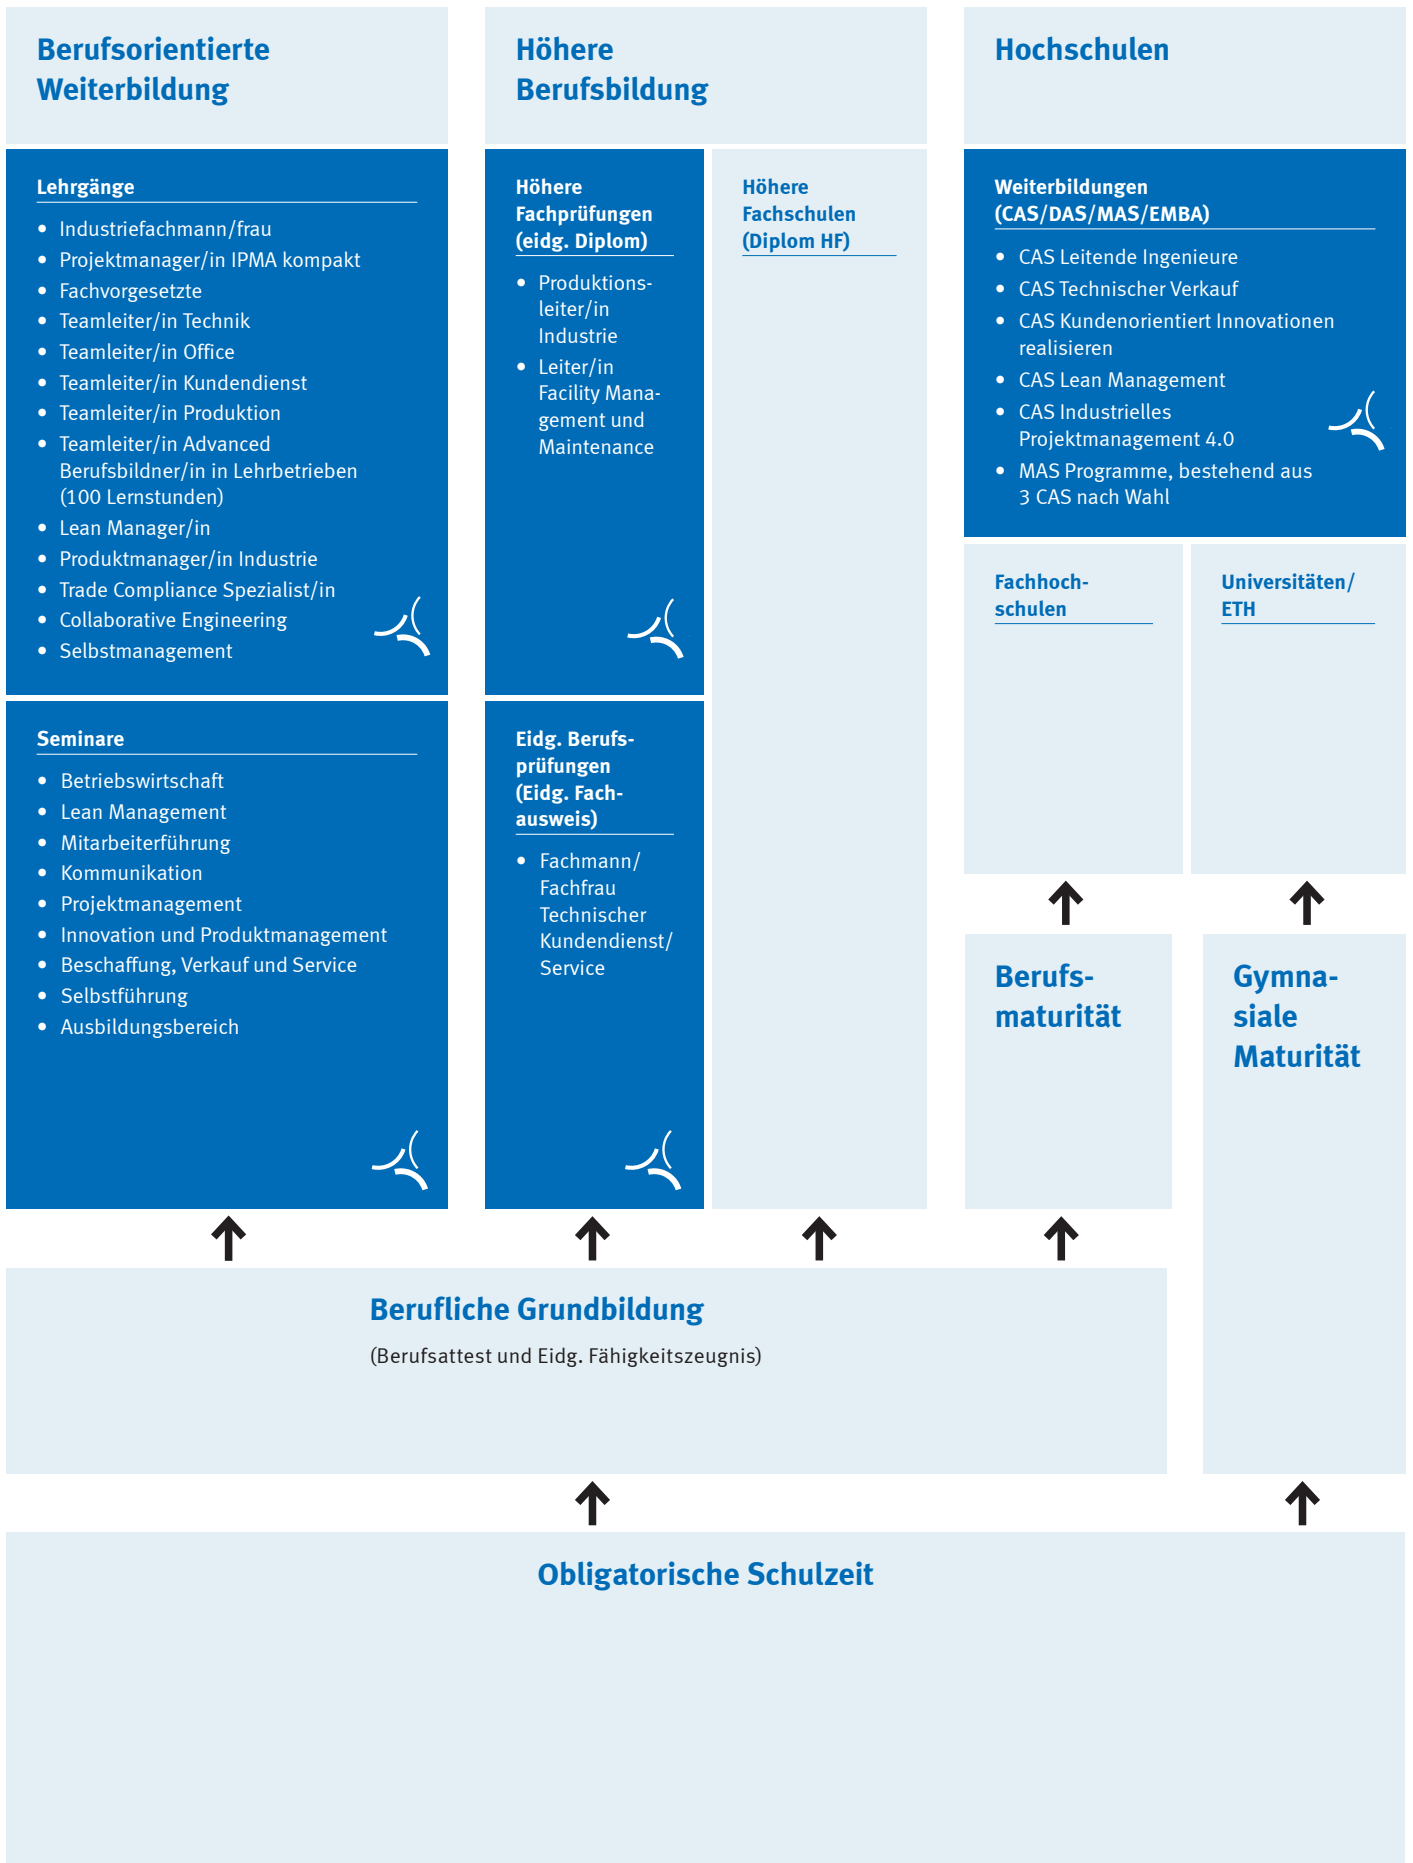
Berufsorientierte Weiterbildung

Höhere Berufsbildung

Hochschulen

Lehrgänge

- Industriefachmann/frau
- Projektmanager/in IPMA kompakt
- Fachvorgesetzte
- Teamleiter/in Technik
- Teamleiter/in Office
- Teamleiter/in Kundendienst
- Teamleiter/in Produktion
- Teamleiter/in Advanced Berufsbildner/in in Lehrbetrieben (100 Lernstunden)
- Lean Manager/in
- Produktmanager/in Industrie
- Trade Compliance Spezialist/in
- Collaborative Engineering
- Selbstmanagement

Höhere Fachprüfungen (eidg. Diplom)

- Produktionsleiter/in Industrie
- Leiter/in Facility Management und Maintenance

Höhere Fachschulen (Diplom HF)

Weiterbildungen (CAS/DAS/MAS/EMBA)

- CAS Leitende Ingenieure
- CAS Technischer Verkauf
- CAS Kundenorientiert Innovationen realisieren
- CAS Lean Management
- CAS Industrielles Projektmanagement 4.0
- MAS Programme, bestehend aus 3 CAS nach Wahl

Fachhochschulen

Universitäten/ ETH

Seminare

- Betriebswirtschaft
- Lean Management
- Mitarbeiterführung
- Kommunikation
- Projektmanagement
- Innovation und Produktmanagement
- Beschaffung, Verkauf und Service
- Selbstführung
- Ausbildungsbereich

Eidg. Berufsprüfungen (Eidg. Fachausweis)

- Fachmann/ Fachfrau Technischer Kundendienst/ Service

Berufsmaturität

Gymnasiale Maturität

Berufliche Grundbildung

(Berufsattest und Eidg. Fähigkeitszeugnis)

Obligatorische Schulzeit